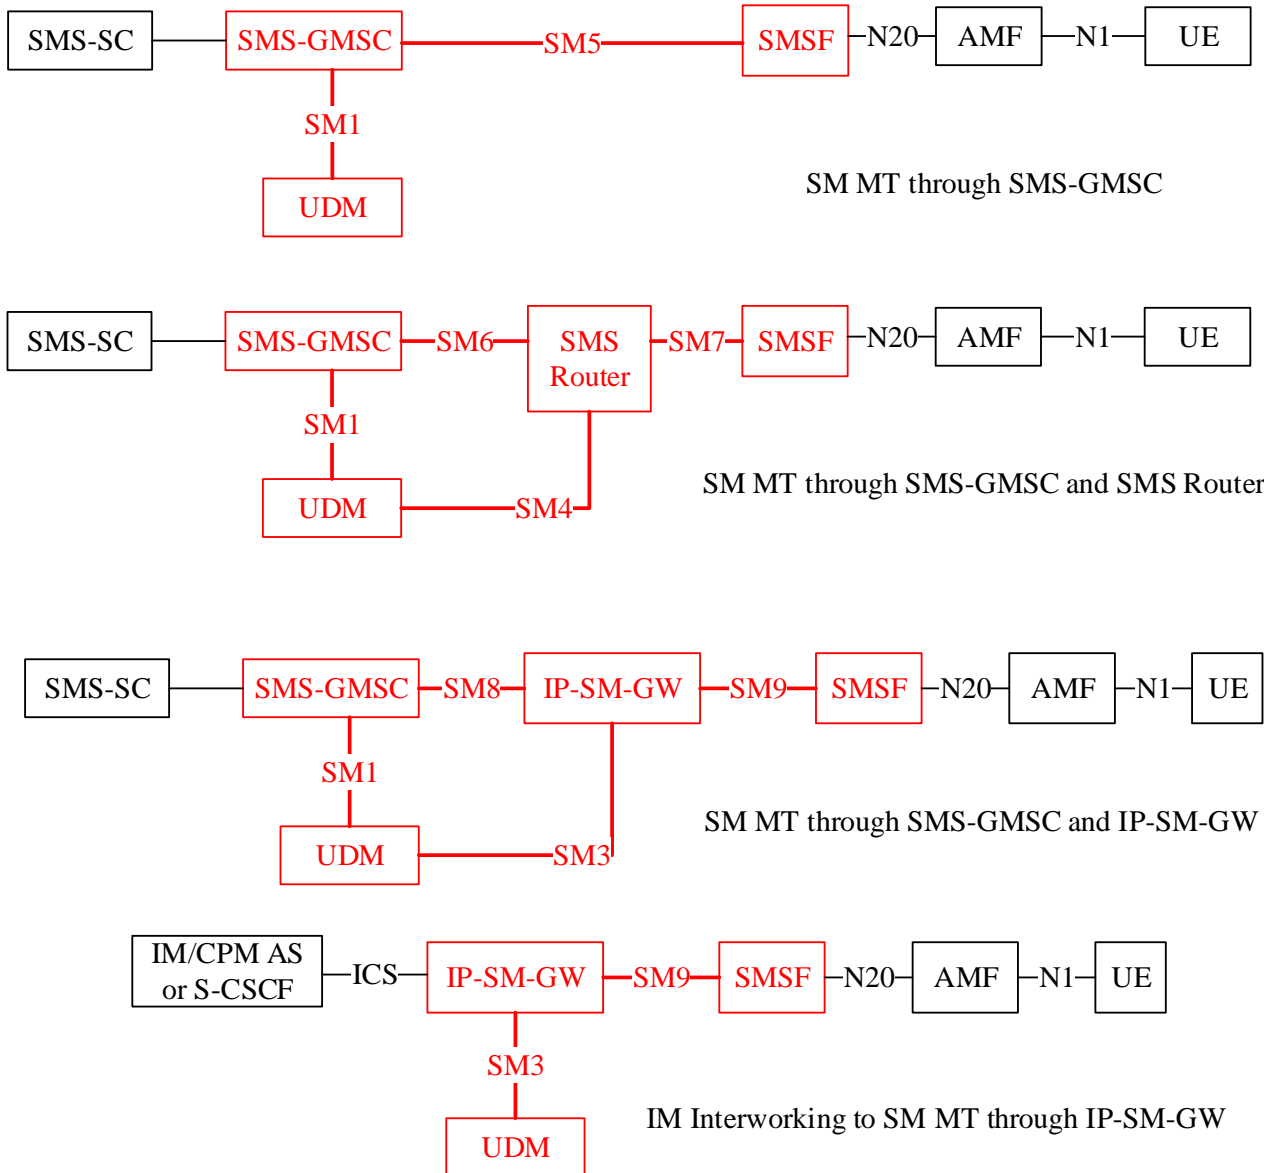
SMS-SC
SMS-GMSC
SM5
SMSF
N20
AMF
N1
UE
SM1
UDM
SM MT through SMS-GMSC

SMS-SC
SMS-GMSC
SM6
SMS Router
SM7
SMSF
N20
AMF
N1
UE
SM1
UDM
SM4
SM MT through SMS-GMSC and SMS Router

SMS-SC
SMS-GMSC
SM8
IP-SM-GW
SM9
SMSF
N20
AMF
N1
UE
SM1
UDM
SM3
SM MT through SMS-GMSC and IP-SM-GW

IM/CPM AS or S-CSCF
ICS
IP-SM-GW
SM9
SMSF
N20
AMF
N1
UE
SM3
UDM
IM Interworking to SM MT through IP-SM-GW